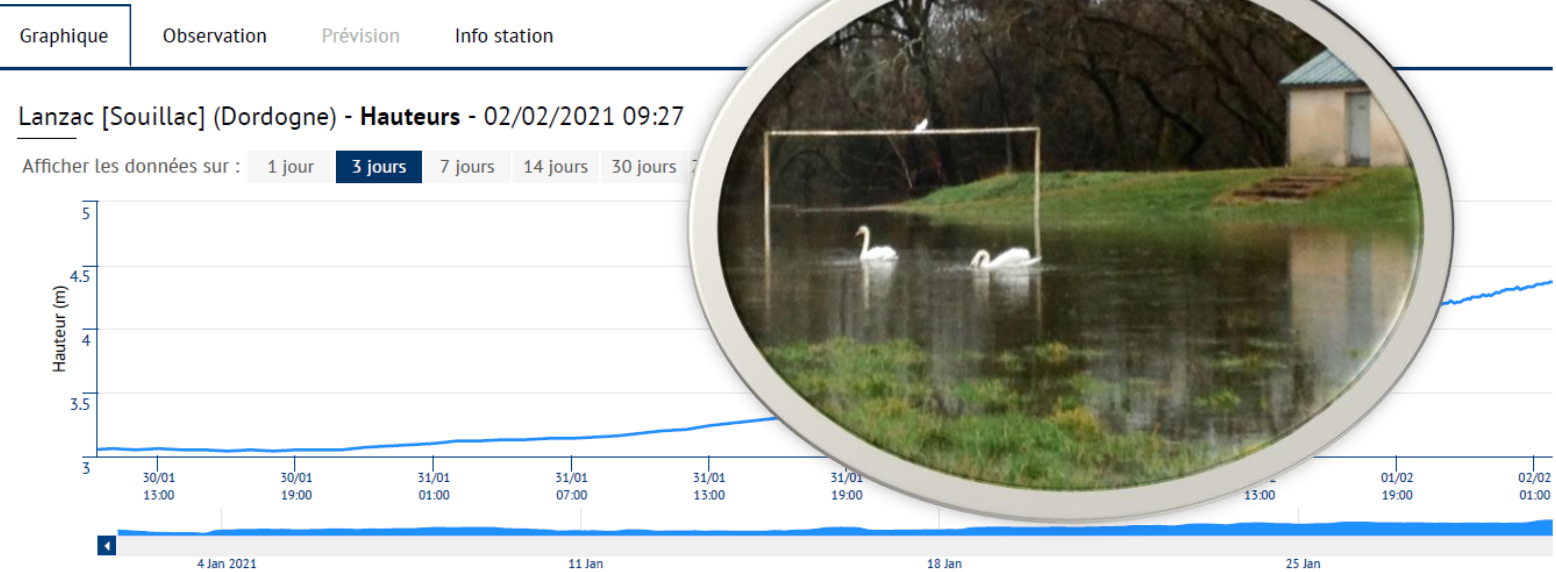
Graphique Observation Prévision Info station

Lanzac [Souillac] (Dordogne) - **Hauteurs** - 02/02/2021 09:27

Afficher les données sur : 1 jour 3 jours 7 jours 14 jours 30 jours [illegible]

Hauteur (m)

5
4.5
4
3.5
3

30/01 13:00
30/01 19:00
31/01 01:00
31/01 07:00
31/01 13:00
31/01 19:00
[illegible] 13:00
01/02 19:00
02/02 01:00

4 Jan 2021
11 Jan
18 Jan
25 Jan